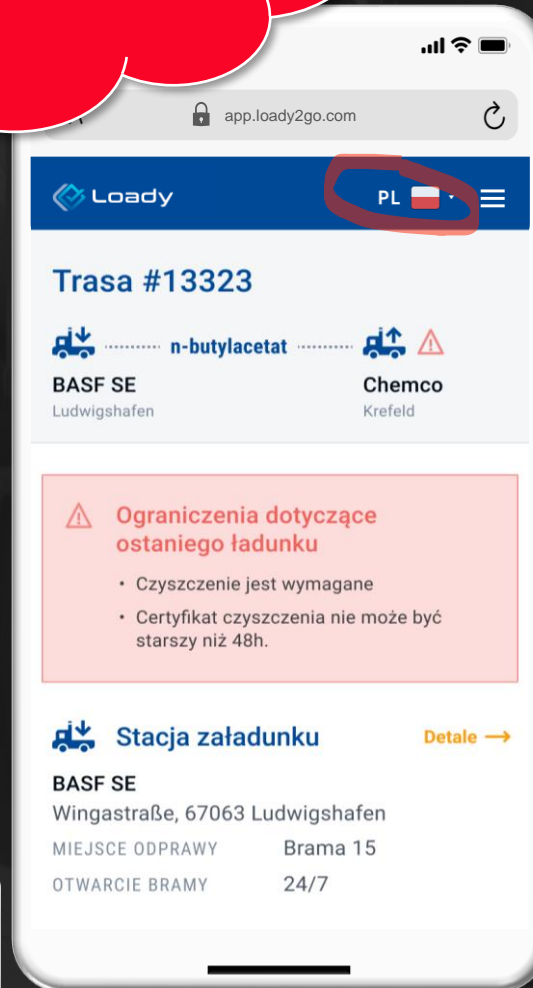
app.loady2go.com

Loady

PL

Trasa #13323

n-butylacetat

BASF SE
Ludwigshafen

Chemco
Krefeld

Ograniczenia dotyczące ostaniego ładunku

• Czyszczenie jest wymagane
• Certyfikat czyszczenia nie może być starszy niż 48h.

Stacja załadunku

Detale →

BASF SE
Wingastraße, 67063 Ludwigshafen

| MIEJSCE ODPRAWY | Brama 15 |
|---|---|
| OTWARCIE BRAMY | 24/7 |